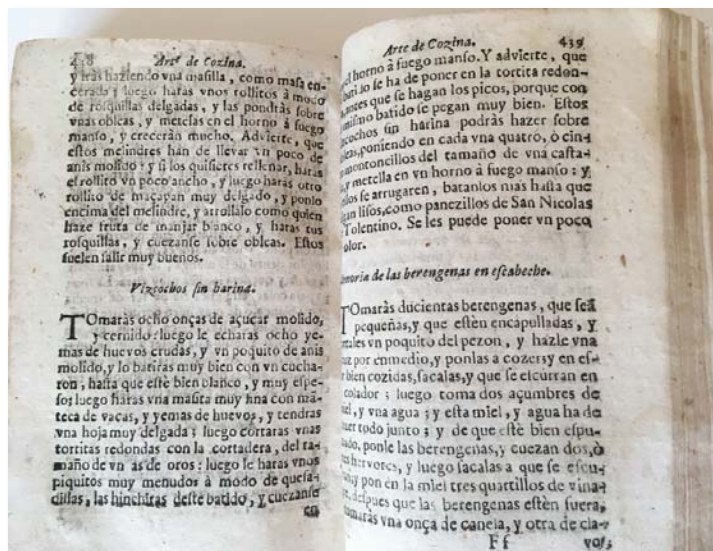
238 Arte de Cozina.

y iràs haziendo vna masilla, como masa encerada; y luego haràs vnos rollitos à modo de rosquillas delgadas, y las pondràs sobre vnas obleas, y metelas en el horno à fuego manso, y creceràn mucho. Advierte, que estos melindres han de llevar vn poco de anis molido: y si los quisieres rellenar, haràs el rollito vn poco ancho, y luego haràs otro rollito de maçapan muy delgado, y ponlo encima del melindre, y arrollalo como quien haze fruta de manjar blanco, y haràs tus rosquillas, y cuezanse sobre obleas. Estos suelen salir muy buenos.

Vizcochos sin harina.

TOmaràs ocho onças de açucar molido, y cernido: luego le echaràs ocho yemas de huevos crudas, y vn poquito de anis molido, y lo batiràs muy bien con vn cucharon, hasta que estè bien blanco, y muy espesso; luego haràs vna masita muy fina con manteca de vacas, y yemas de huevos, y tendràs vna hoja muy delgada; luego cortaràs vnas tortitas redondas con la cortadera, del tamaño de vn as de oros: luego le haràs vnos piquitos muy menudos à modo de quesadillas, las hinchiràs deste batido, y cuezanse en

Arte de Cozina. 439

el horno à fuego manso. Y advierte, que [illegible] lo se ha de poner en la tortita redon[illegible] antes que se hagan los picos, porque con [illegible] mismo batido se pegan muy bien. Estos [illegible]cochos sin harina podràs hazer sobre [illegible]leas, poniendo en cada vna quatro, ò cin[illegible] montoncillos del tamaño de vna casta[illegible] y metella en vn horno à fuego manso: y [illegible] los se arrugaren, batanlos mas hasta que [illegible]an lisos, como panezillos de San Nicolas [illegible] Tolentino. Se les puede poner vn poco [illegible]olor.

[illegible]moria de las berengenas en escabeche.

TOmaràs ducientas berengenas, que seã pequeñas, y que estèn encapulladas, y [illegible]ales vn poquito del pezon, y hazle vna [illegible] por enmedio, y ponlas à cozer; y en es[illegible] bien cozidas, sacalas, y que se escurran en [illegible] colador; luego toma dos açumbres de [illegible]iel, y vna agua; y esta miel, y agua ha de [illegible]ser todo junto; y de que estè bien espu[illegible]do, ponle las berengenas, y cuezan dos, ò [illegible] hervores, y luego sacalas à que se escu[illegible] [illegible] pon en la miel tres quartillos de vina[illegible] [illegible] despues que las berengenas estèn fuera, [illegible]omaràs vna onça de canela, y otra de cla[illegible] vos;

Ff